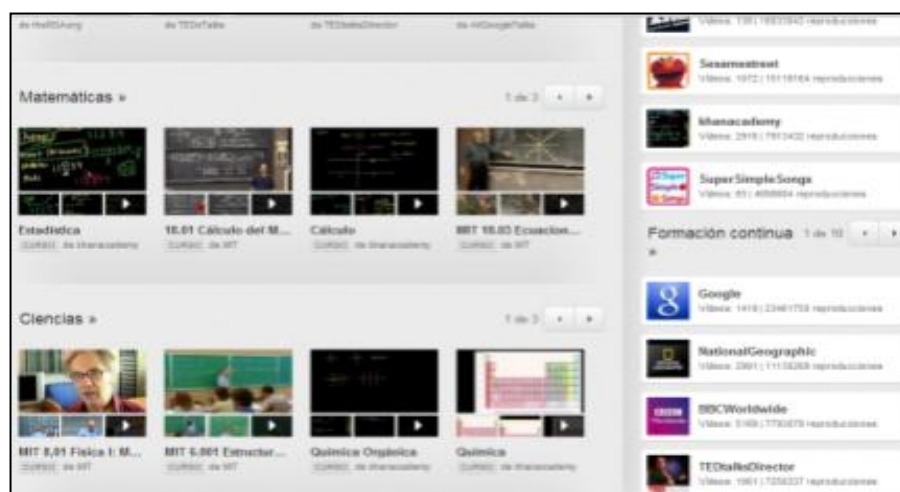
de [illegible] de TEDxTalks de TEDtalksDirector de AtGoogleTalks

Matemáticas »

1 de 3

Estadística
CURSO de khanacademy

18.01 Cálculo del M...
CURSO de MIT

Cálculo
CURSO de khanacademy

MIT 18.03 Ecuacion...
CURSO de MIT

Ciencias »

1 de 3

MIT 8.01 Física I: M...
CURSO de MIT

MIT 5.001 Estructur...
CURSO de MIT

Química Orgánica
CURSO de khanacademy

Química
CURSO de khanacademy

Vídeos: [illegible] reproducciones

Sesamestreet
Vídeos: 1072 | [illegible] reproducciones

khanacademy
Vídeos: 2919 | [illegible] reproducciones

SuperSimpleSongs
Vídeos: 65 | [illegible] reproducciones

Formación continua 1 de 10

Google
Vídeos: 1419 | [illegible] reproducciones

NationalGeographic
Vídeos: 2901 | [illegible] reproducciones

BBCWorldwide
Vídeos: 5169 | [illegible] reproducciones

TEDtalksDirector
Vídeos: 1061 | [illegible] reproducciones